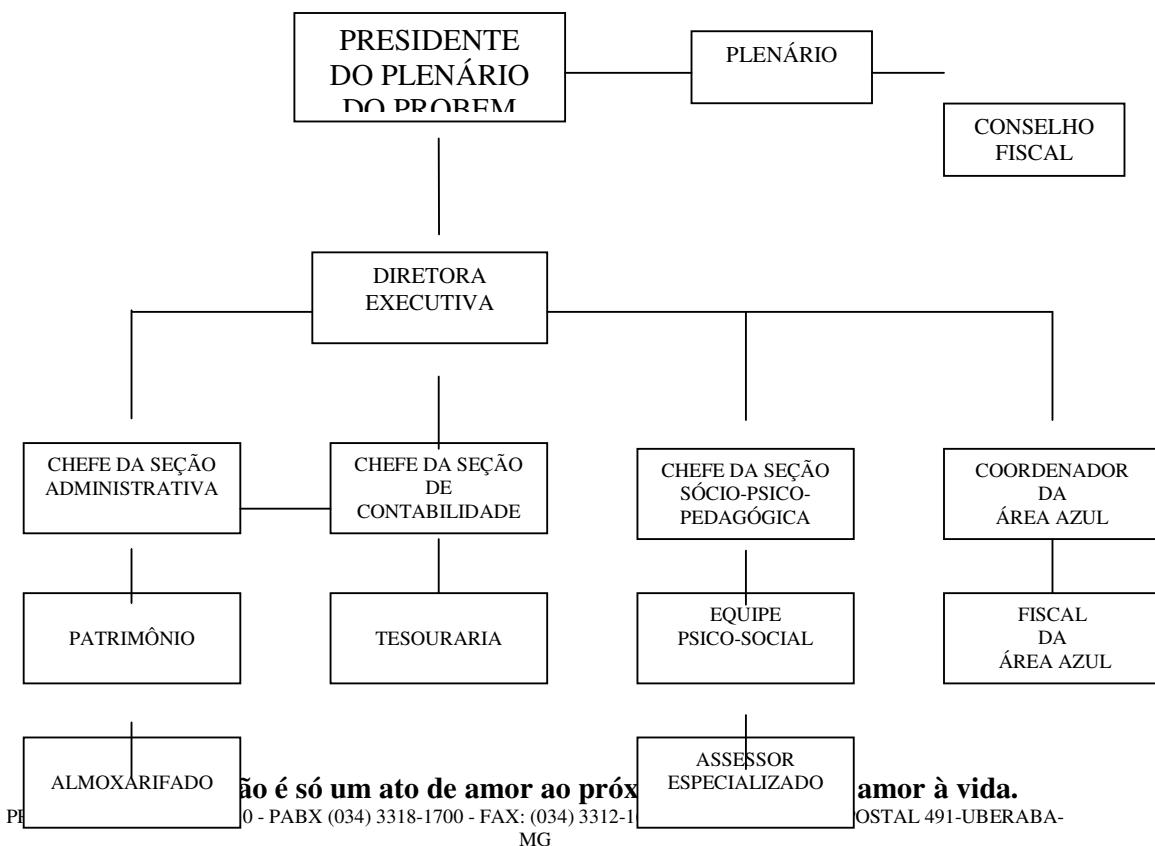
PRESIDENTE DO PLENÁRIO DO PROBEM

PLENÁRIO

CONSELHO FISCAL

DIRETORA EXECUTIVA

CHEFE DA SEÇÃO ADMINISTRATIVA

CHEFE DA SEÇÃO DE CONTABILIDADE

CHEFE DA SEÇÃO SÓCIO-PSICO-PEDAGÓGICA

COORDENADOR DA ÁREA AZUL

PATRIMÔNIO

TESOURARIA

EQUIPE PSICO-SOCIAL

FISCAL DA ÁREA AZUL

ALMOXARIFADO

ASSESSOR ESPECIALIZADO

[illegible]ão é só um ato de amor ao próx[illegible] amor à vida.

PE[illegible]0 - PABX (034) 3318-1700 - FAX: (034) 3312-1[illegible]OSTAL 491-UBERABA-MG